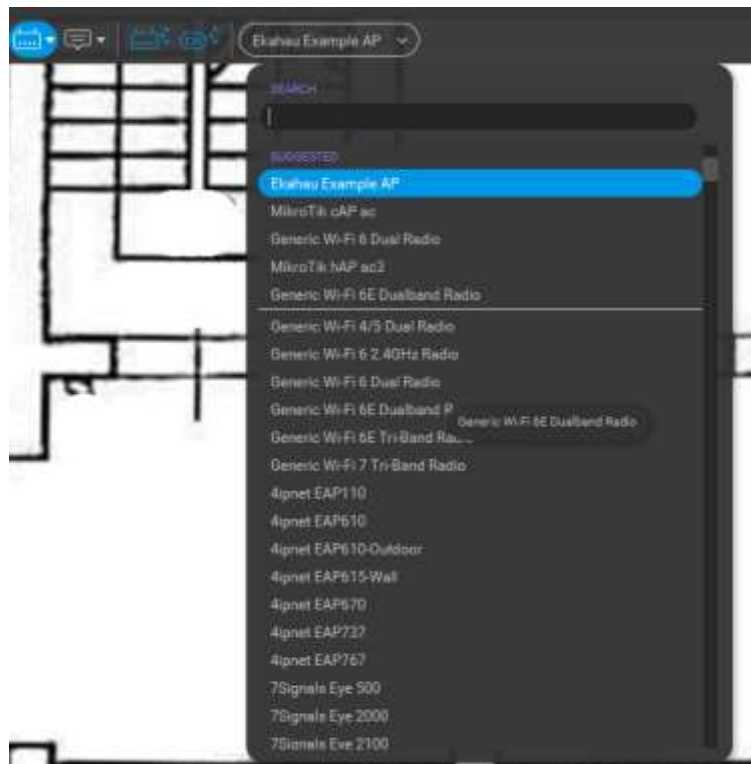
Ekahau Example AP

SEARCH

SUGGESTED

Ekahau Example AP

MikroTik cAP ac

Generic Wi-Fi 6 Dual Radio

MikroTik hAP ac2

Generic Wi-Fi 6E Dualband Radio

Generic Wi-Fi 4/5 Dual Radio

Generic Wi-Fi 6 2.4GHz Radio

Generic Wi-Fi 6 Dual Radio

Generic Wi-Fi 6E Dualband R

Generic Wi-Fi 6E Dualband Radio

Generic Wi-Fi 6E Tri-Band Ra...

Generic Wi-Fi 7 Tri-Band Radio

4ipnet EAP110

4ipnet EAP610

4ipnet EAP610-Outdoor

4ipnet EAP615-Wall

4ipnet EAP670

4ipnet EAP737

4ipnet EAP767

7Signals Eye 500

7Signals Eye 2000

7Signals Eye 2100